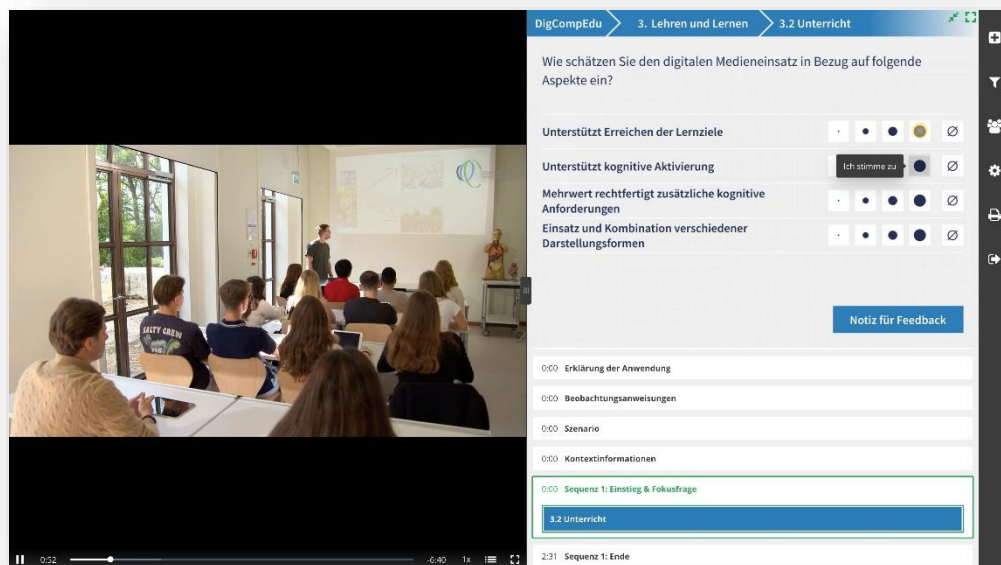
DigCompEdu > 3. Lehren und Lernen > 3.2 Unterricht

Wie schätzen Sie den digitalen Medieneinsatz in Bezug auf folgende Aspekte ein?

Unterstützt Erreichen der Lernziele

Unterstützt kognitive Aktivierung

Ich stimme zu

Mehrwert rechtfertigt zusätzliche kognitive Anforderungen

Einsatz und Kombination verschiedener Darstellungsformen

Notiz für Feedback

0:00 Erklärung der Anwendung

0:00 Beobachtungsanweisungen

0:00 Szenario

0:00 Kontextinformationen

0:00 Sequenz 1: Einstieg & Fokusfrage

3.2 Unterricht

2:31 Sequenz 1: Ende

SALTY CREW

0:52

-6:40 1x